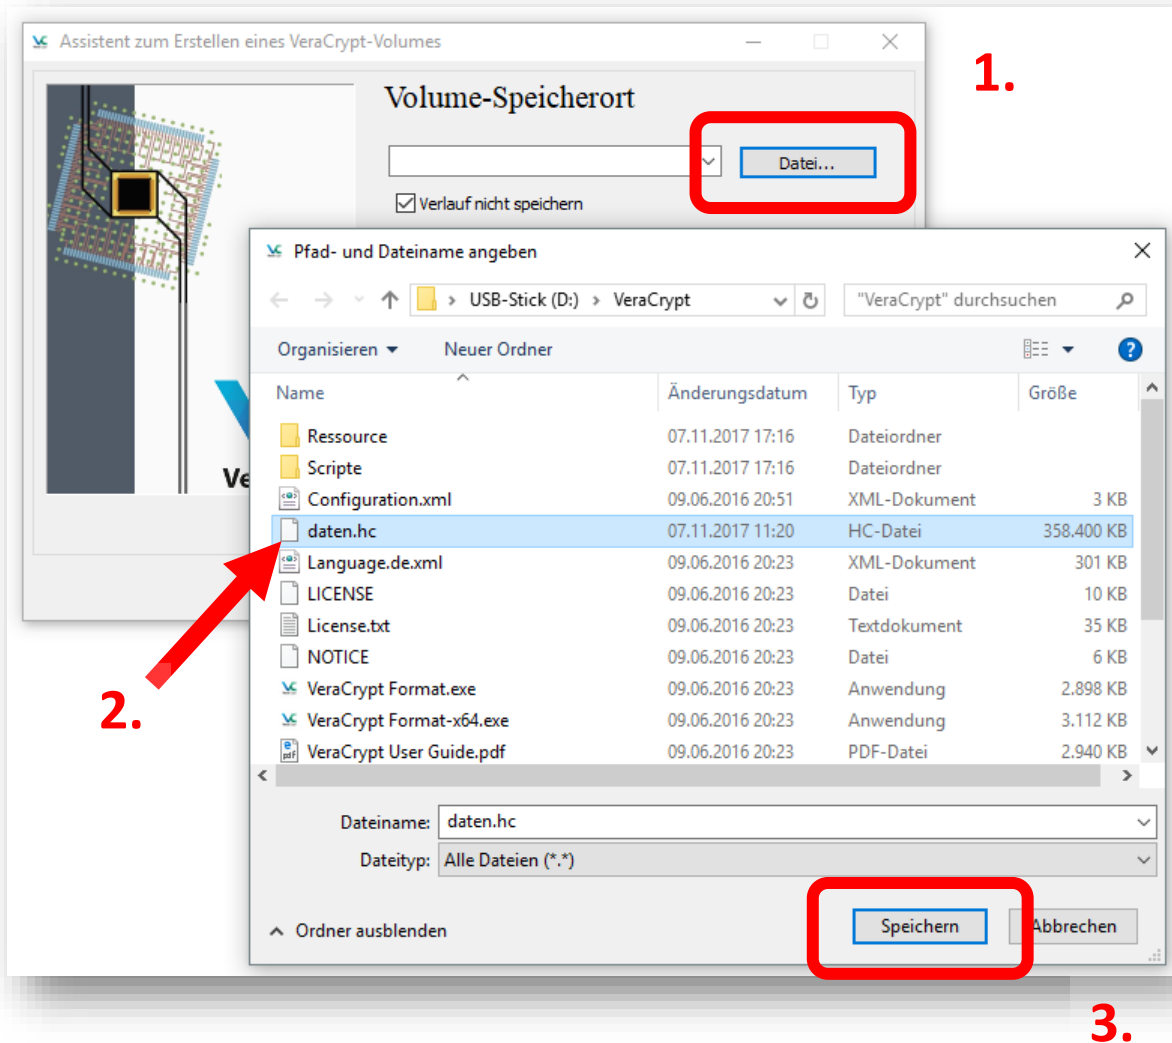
Assistent zum Erstellen eines VeraCrypt-Volumes

Volume-Speicherort

Datei...

Verlauf nicht speichern

1.

Ve

Pfad- und Dateiname angeben

USB-Stick (D:) › VeraCrypt

"VeraCrypt" durchsuchen

Organisieren ▾ Neuer Ordner

| Name | Änderungsdatum | Typ | Größe |
|---|---|---|---|
| Ressource | 07.11.2017 17:16 | Dateiordner | |
| Scripte | 07.11.2017 17:16 | Dateiordner | |
| Configuration.xml | 09.06.2016 20:51 | XML-Dokument | 3 KB |
| daten.hc | 07.11.2017 11:20 | HC-Datei | 358.400 KB |
| Language.de.xml | 09.06.2016 20:23 | XML-Dokument | 301 KB |
| LICENSE | 09.06.2016 20:23 | Datei | 10 KB |
| License.txt | 09.06.2016 20:23 | Textdokument | 35 KB |
| NOTICE | 09.06.2016 20:23 | Datei | 6 KB |
| VeraCrypt Format.exe | 09.06.2016 20:23 | Anwendung | 2.898 KB |
| VeraCrypt Format-x64.exe | 09.06.2016 20:23 | Anwendung | 3.112 KB |
| VeraCrypt User Guide.pdf | 09.06.2016 20:23 | PDF-Datei | 2.940 KB |

2.

Dateiname: daten.hc

Dateityp: Alle Dateien (*.*)

Ordner ausblenden

Speichern

Abbrechen

3.